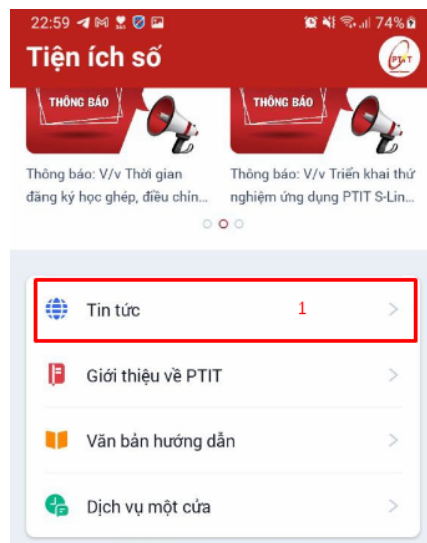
22:59 74%

Tiện ích số

PTIT

THÔNG BÁO

THÔNG BÁO

Thông báo: V/v Thời gian đăng ký học ghép, điều chỉn...

Thông báo: V/v Triển khai thử nghiệm ứng dụng PTIT S-Lin...

Tin tức

1

Giới thiệu về PTIT

Văn bản hướng dẫn

Dịch vụ một cửa